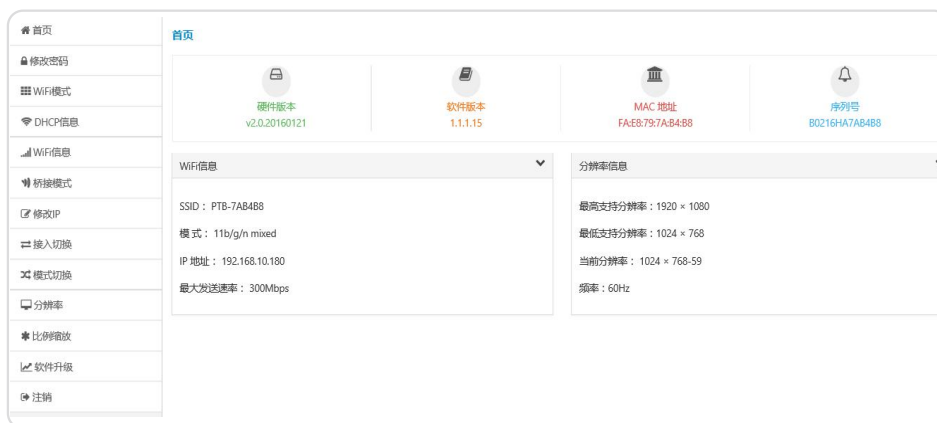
首页
修改密码
WiFi模式
DHCP信息
WiFi信息
桥接模式
修改IP
接入切换
模式切换
分辨率
比例缩放
软件升级
注销

首页

硬件版本
v2.0.20160121

软件版本
1.1.1.15

MAC 地址
FA:E8:79:7A:B4:B8

序列号
B0216HA7AB4B8

WiFi信息

SSID：PTB-7AB4B8

模式：11b/g/n mixed

IP 地址：192.168.10.180

最大发送速率：300Mbps

分辨率信息

最高支持分辨率：1920 × 1080

最低支持分辨率：1024 × 768

当前分辨率：1024 × 768-59

频率：60Hz